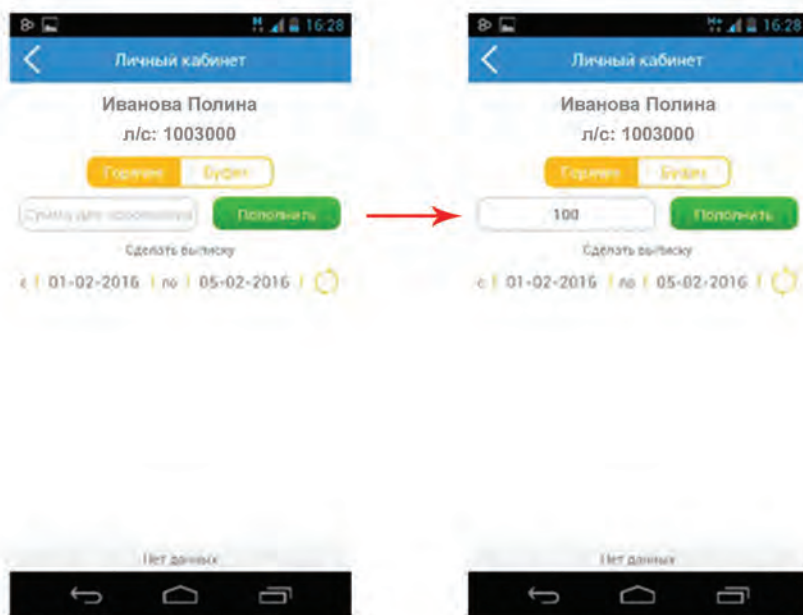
16:28

Личный кабинет

Иванова Полина

л/с: 1003000

Горячее | Буфет

Сумма для пополнения

Пополнить

Сделать выписку

с 01-02-2016 по 05-02-2016

Нет данных

16:28

Личный кабинет

Иванова Полина

л/с: 1003000

Горячее | Буфет

100

Пополнить

Сделать выписку

с 01-02-2016 по 05-02-2016

Нет данных